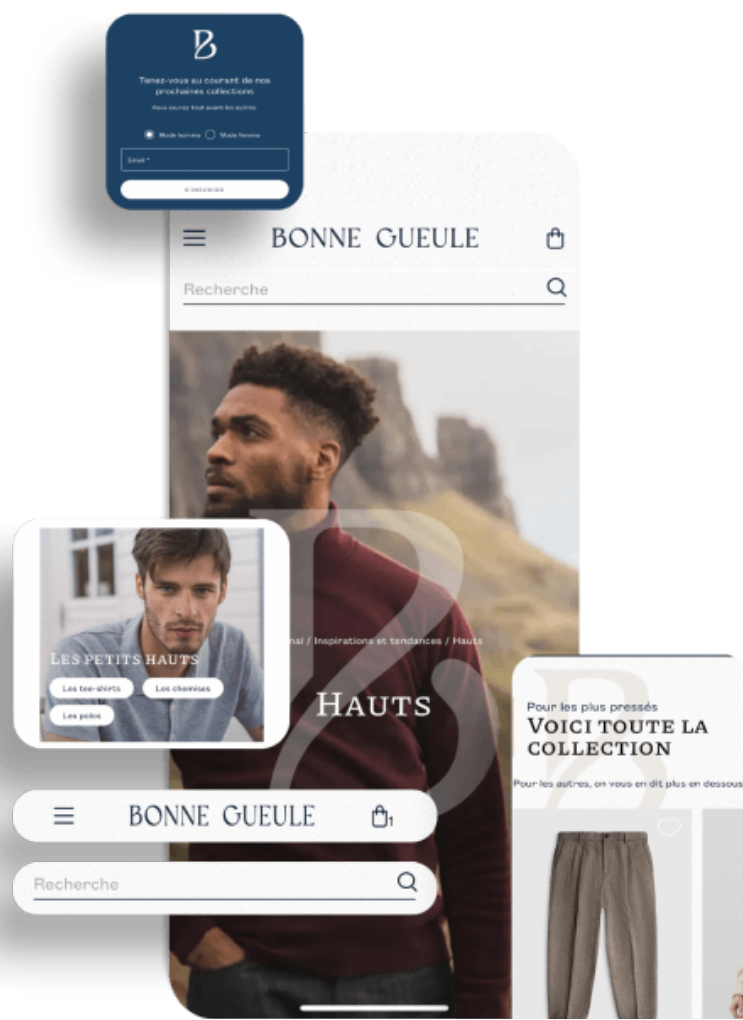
B

Tenez-vous au courant de nos prochaines collections

Vous saurez tout avant les autres.

Mode homme Mode femme

Email *

S'INSCRIRE

BONNE GUEULE

Recherche

nal / Inspirations et tendances / Hauts

HAUTS

LES PETITS HAUTS

Les tee-shirts

Les chemises

Les polos

BONNE GUEULE

1

Recherche

Pour les plus pressés

VOICI TOUTE LA COLLECTION

Pour les autres, on vous en dit plus en dessous